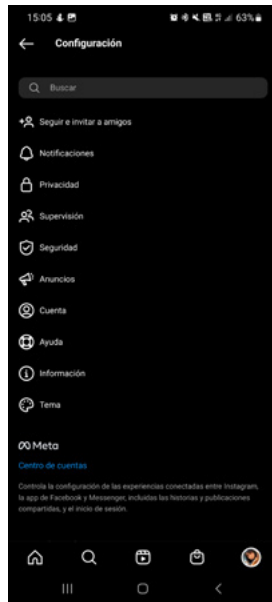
15:05
63%

Configuración

Buscar

Seguir e invitar a amigos

Notificaciones

Privacidad

Supervisión

Seguridad

Anuncios

Cuenta

Ayuda

Información

Tema

Meta

Centro de cuentas

Controla la configuración de las experiencias conectadas entre Instagram, la app de Facebook y Messenger, incluidas las historias y publicaciones compartidas, y el inicio de sesión.